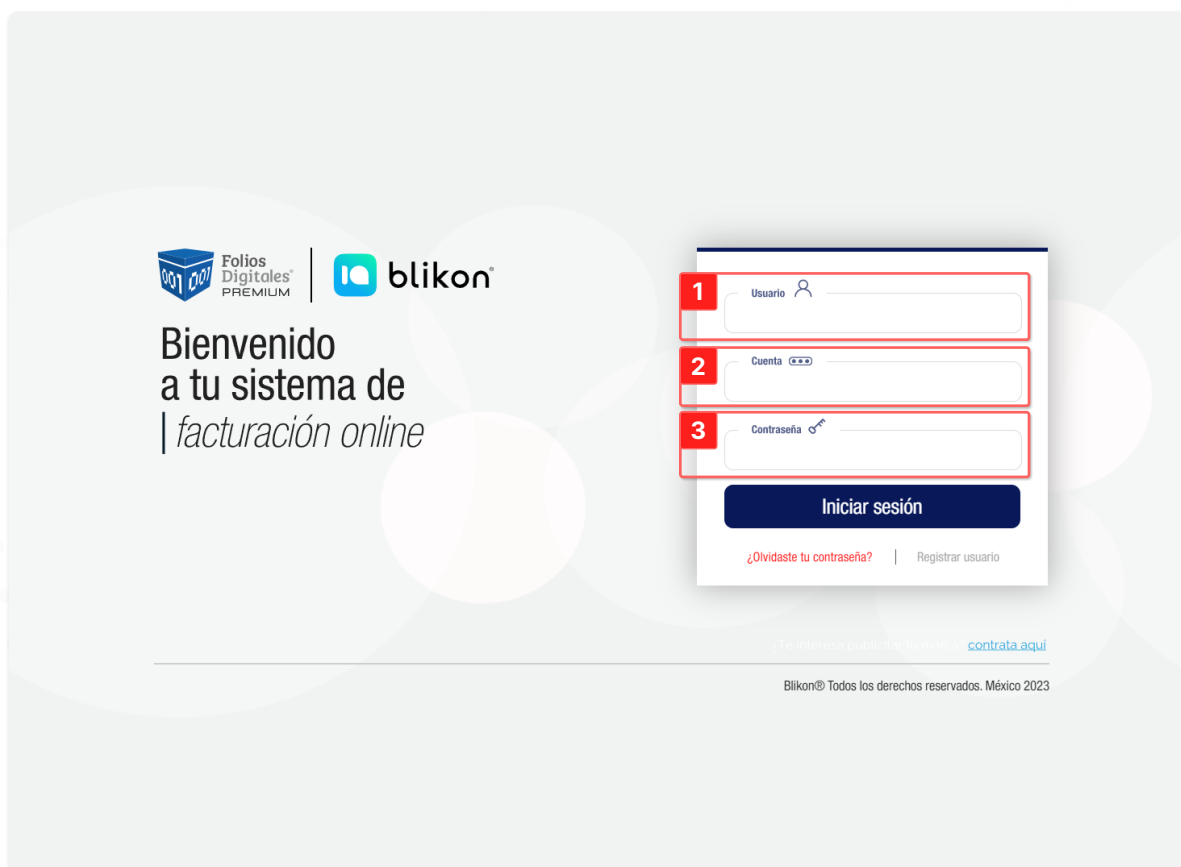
001 001 Folios Digitales® PREMIUM

blikon®

Bienvenido
a tu sistema de
facturación online

1
Usuario

2
Cuenta

3
Contraseña

Iniciar sesión

¿Olvidaste tu contraseña? | Registrar usuario

¿Te interesa publicitarte en el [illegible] contrata aquí

Blikon® Todos los derechos reservados. México 2023